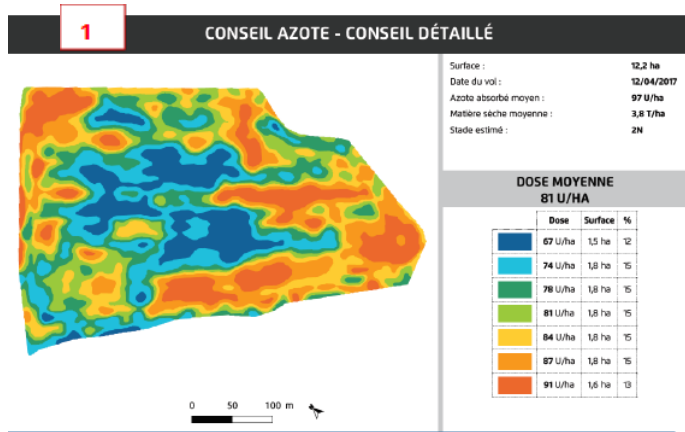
1

CONSEIL AZOTE - CONSEIL DÉTAILLÉ

| | |
|---|---|
| Surface : | 12,2 ha |
| Date du vol : | 12/04/2017 |
| Azote absorbé moyen : | 97 U/ha |
| Matière sèche moyenne : | 3,8 T/ha |
| Stade estimé : | 2N |

DOSE MOYENNE
81 U/HA

| | Dose | Surface | % |
|---|---|---|---|
| | 67 U/ha | 1,5 ha | 12 |
| | 74 U/ha | 1,8 ha | 15 |
| | 78 U/ha | 1,8 ha | 15 |
| | 81 U/ha | 1,8 ha | 15 |
| | 84 U/ha | 1,8 ha | 15 |
| | 87 U/ha | 1,8 ha | 15 |
| | 91 U/ha | 1,6 ha | 13 |

0 50 100 m